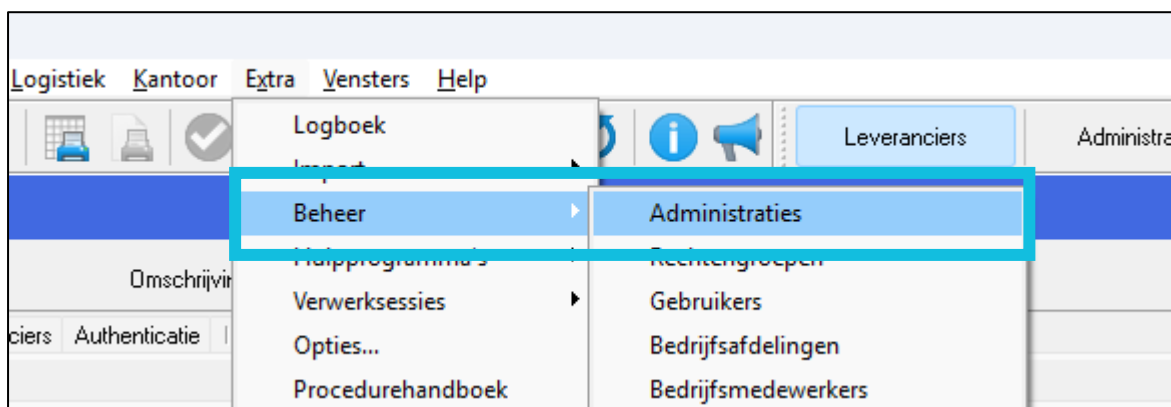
Logistiek Kantoor Extra Vensters Help

Logboek
Import
Beheer
Hulpprogramma's
Verwerksessies
Opties...
Procedurehandboek

Administraties
Rechtengroepen
Gebruikers
Bedrijfsafdelingen
Bedrijfsmedewerkers

Leveranciers

Administra

Omschrijvir

ciers Authenticatie